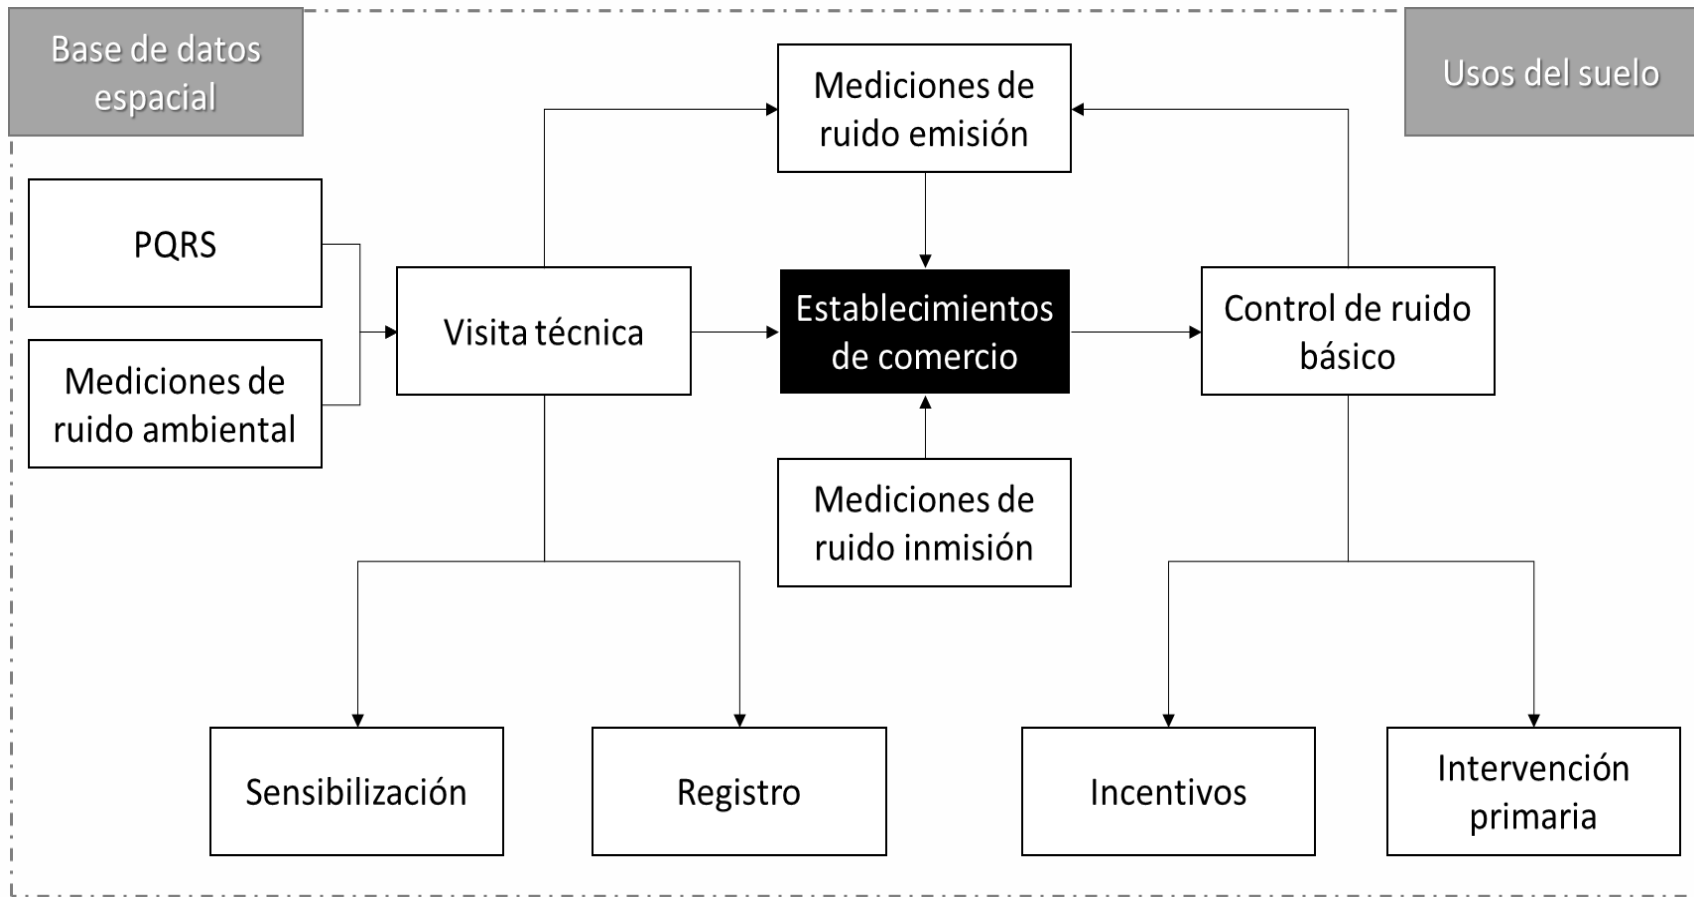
Base de datos espacial

Usos del suelo

Mediciones de ruido emisión

PQRS

Mediciones de ruido ambiental

Visita técnica

Establecimientos de comercio

Control de ruido básico

Mediciones de ruido inmisión

Sensibilización

Registro

Incentivos

Intervención primaria